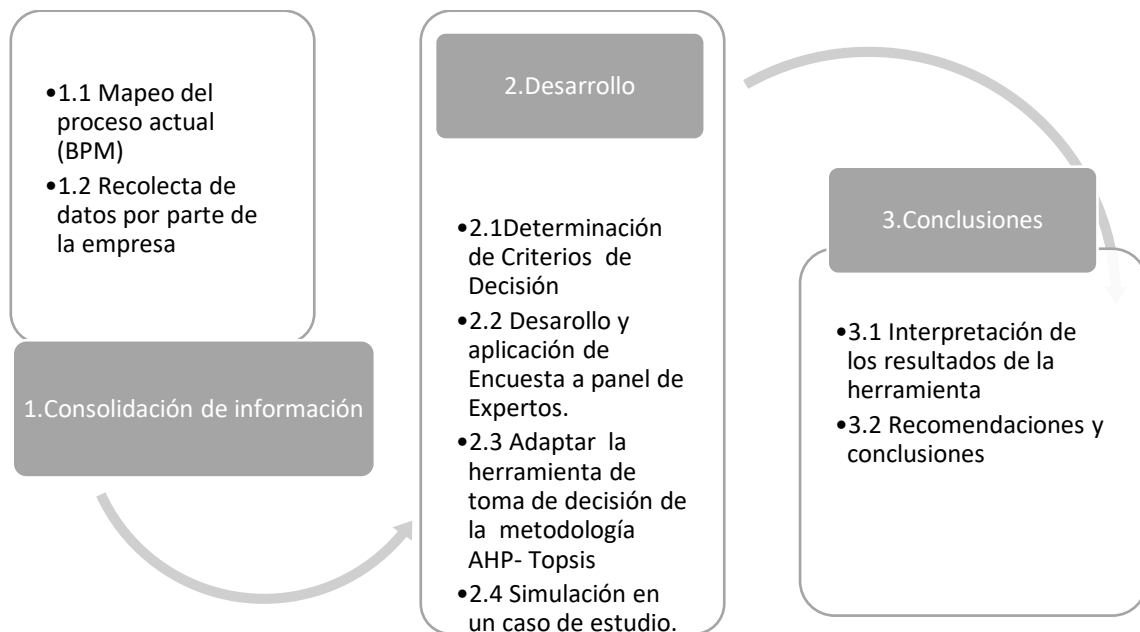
•1.1 Mapeo del proceso actual (BPM)
•1.2 Recolecta de datos por parte de la empresa

1.Consolidación de información

2.Desarrollo

•2.1Determinación de Criterios de Decisión
•2.2 Desarollo y aplicación de Encuesta a panel de Expertos.
•2.3 Adaptar la herramienta de toma de decisión de la metodología AHP- Topsis
•2.4 Simulación en un caso de estudio.

3.Conclusiones

•3.1 Interpretación de los resultados de la herramienta
•3.2 Recomendaciones y conclusiones